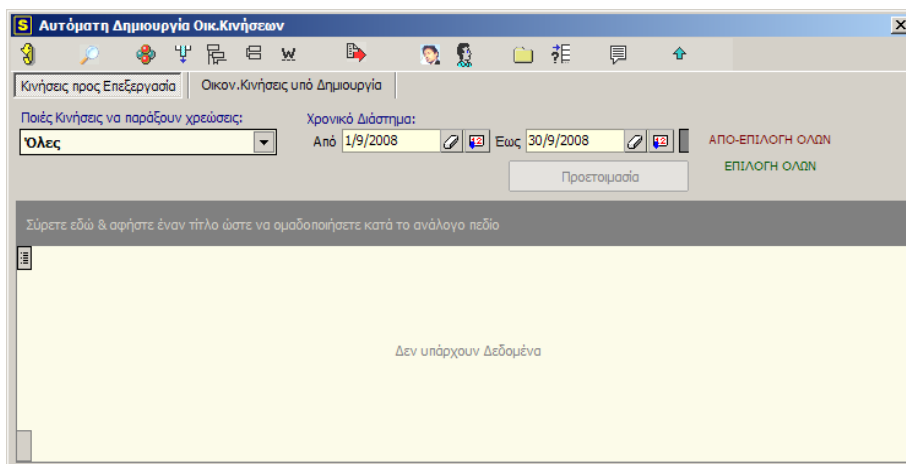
S Αυτόματη Δημιουργία Οικ.Κινήσεων

W

Κινήσεις προς Επεξεργασία

Οικον.Κινήσεις υπό Δημιουργία

Ποιές Κινήσεις να παράξουν χρεώσεις:

Όλες

Χρονικό Διάστημα:

Από 1/9/2008

Εως 30/9/2008

ΑΠΟ-ΕΠΙΛΟΓΗ ΟΛΩΝ

ΕΠΙΛΟΓΗ ΟΛΩΝ

Προετοιμασία

Σύρετε εδώ & αφήστε έναν τίτλο ώστε να ομαδοποιήσετε κατά το ανάλογο πεδίο

Δεν υπάρχουν Δεδομένα